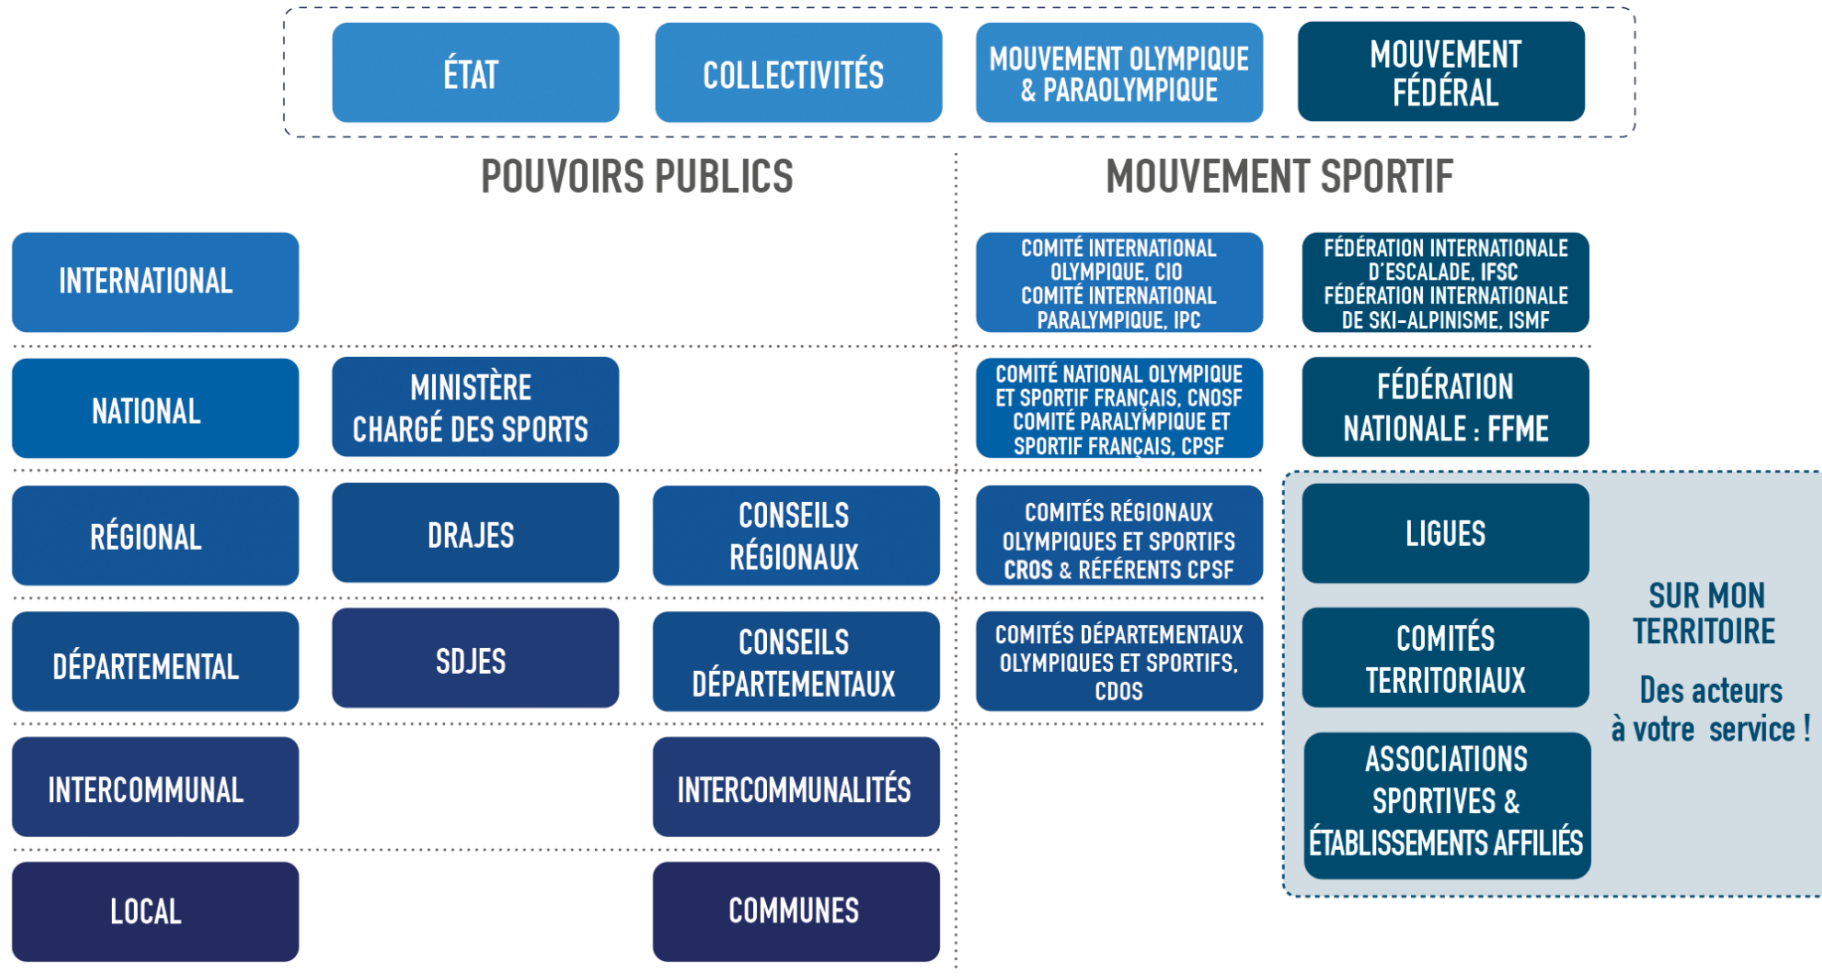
ÉTAT

COLLECTIVITÉS

MOUVEMENT OLYMPIQUE & PARAOLYMPIQUE

MOUVEMENT FÉDÉRAL

POUVOIRS PUBLICS

MOUVEMENT SPORTIF

INTERNATIONAL

COMITÉ INTERNATIONAL OLYMPIQUE, CIO COMITÉ INTERNATIONAL PARALYMPIQUE, IPC

FÉDÉRATION INTERNATIONALE D'ESCALADE, IFSC FÉDÉRATION INTERNATIONALE DE SKI-ALPINISME, ISMF

NATIONAL

MINISTÈRE CHARGÉ DES SPORTS

COMITÉ NATIONAL OLYMPIQUE ET SPORTIF FRANÇAIS, CNOSF COMITÉ PARALYMPIQUE ET SPORTIF FRANÇAIS, CPSF

FÉDÉRATION NATIONALE : FFME

RÉGIONAL

DRAJES

CONSEILS RÉGIONAUX

COMITÉS RÉGIONAUX OLYMPIQUES ET SPORTIFS CROS & RÉFÉRENTS CPSF

LIGUES

DÉPARTEMENTAL

SDJES

CONSEILS DÉPARTEMENTAUX

COMITÉS DÉPARTEMENTAUX OLYMPIQUES ET SPORTIFS, CDOS

COMITÉS TERRITORIAUX

SUR MON TERRITOIRE

Des acteurs à votre service !

INTERCOMMUNAL

INTERCOMMUNALITÉS

ASSOCIATIONS SPORTIVES & ÉTABLISSEMENTS AFFILIÉS

LOCAL

COMMUNES